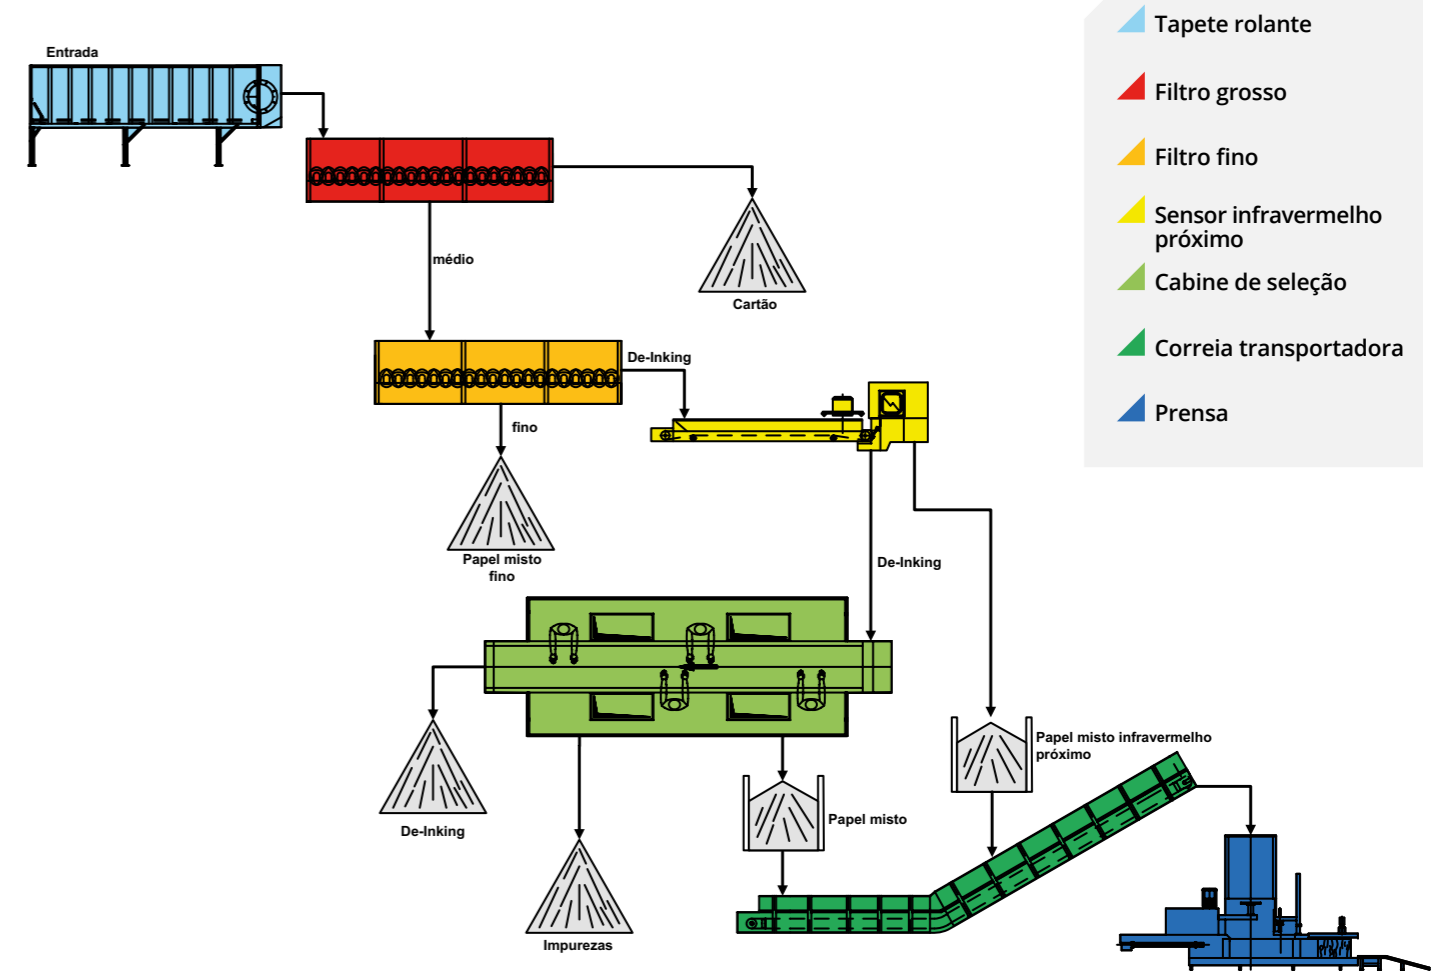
Tapete rolante

Filtro grosso

Filtro fino

Sensor infravermelho próximo

Cabine de seleção

Correia transportadora

Prensa

Entrada

médio

Cartão

De-Inking

fino

Papel misto fino

De-Inking

Papel misto infravermelho próximo

De-Inking

Papel misto

Impurezas